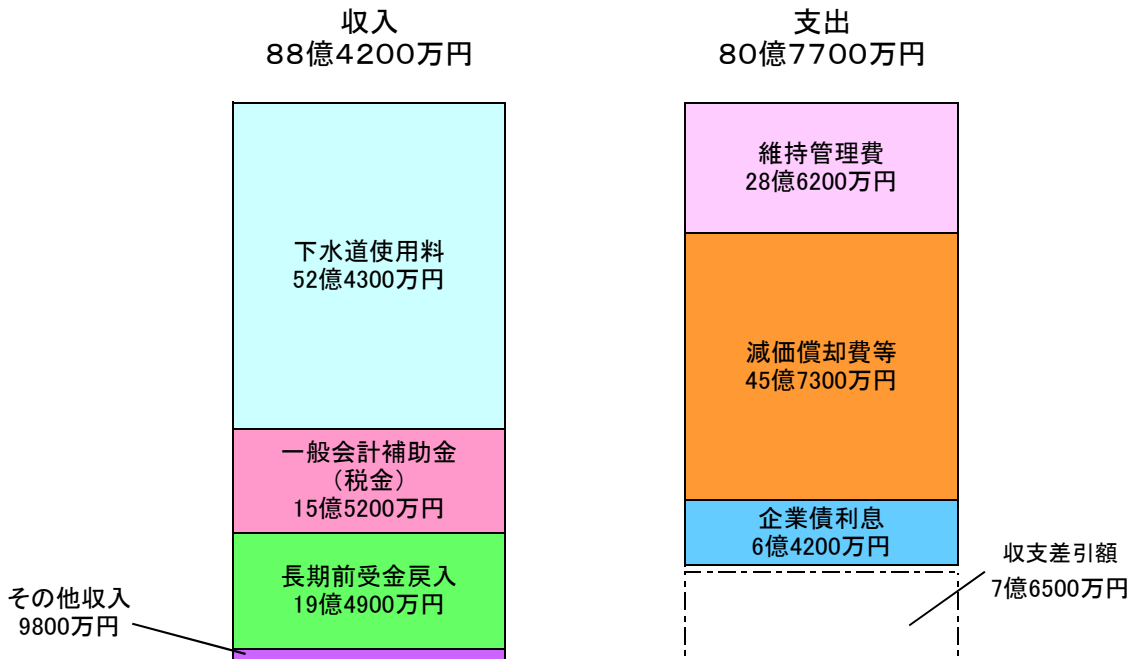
収入
88億4200万円

支出
80億7700万円

下水道使用料
52億4300万円

一般会計補助金
（税金）
15億5200万円

長期前受金戻入
19億4900万円

その他収入
9800万円

維持管理費
28億6200万円

減価償却費等
45億7300万円

企業債利息
6億4200万円

収支差引額
7億6500万円